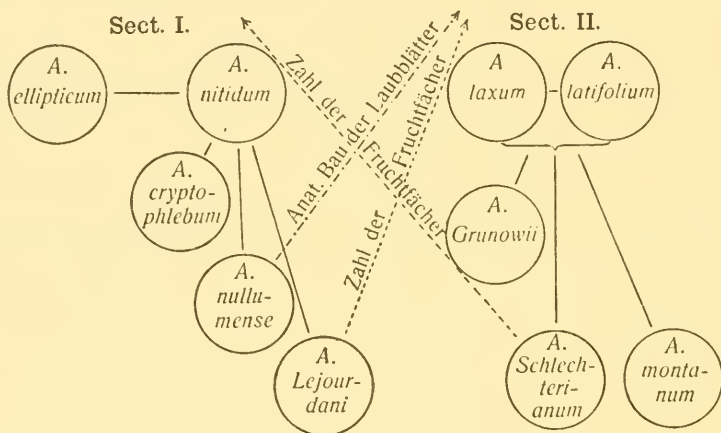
Sect. I.

Sect. II.

A. ellipticum

A. nitidum

A laxum

A. latifolium

A. cryptophlebum

A. Grunowii

A. nullumense

A. Lejourdani

A. Schlechterianum

A. montanum

Zahl der Fruchtfächer

Anat. Bau der Laubblätter

Zahl der Fruchtfächer